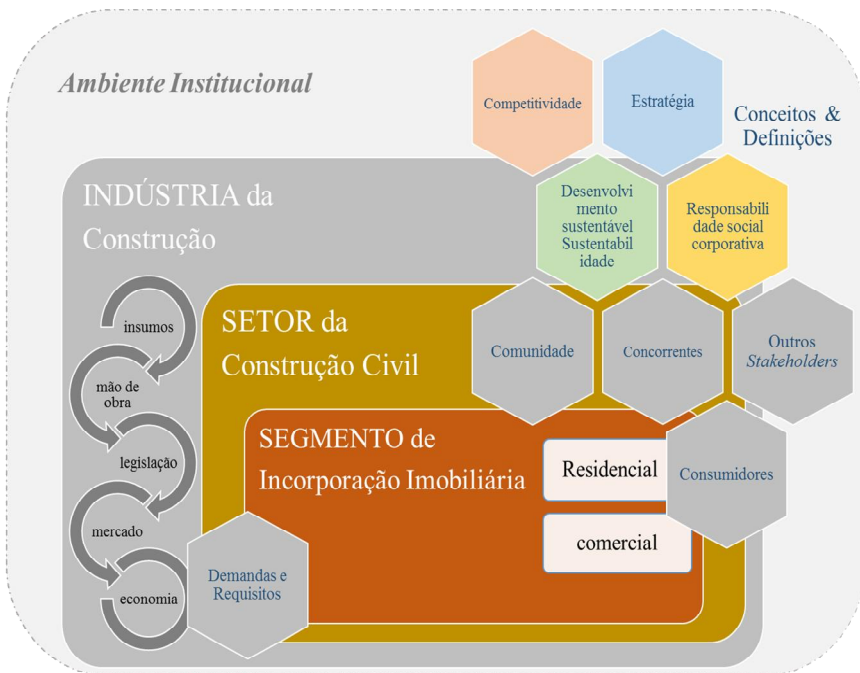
Ambiente Institucional

Competitividade

Estratégia

Conceitos & Definições

INDÚSTRIA da Construção

Desenvolvimento sustentável Sustentabilidade

Responsabilidade social corporativa

insumos

mão de obra

legislação

mercado

economia

SETOR da Construção Civil

Comunidade

Concorrentes

Outros *Stakeholders*

SEGMENTO de Incorporação Imobiliária

Residencial

comercial

Consumidores

Demandas e Requisitos